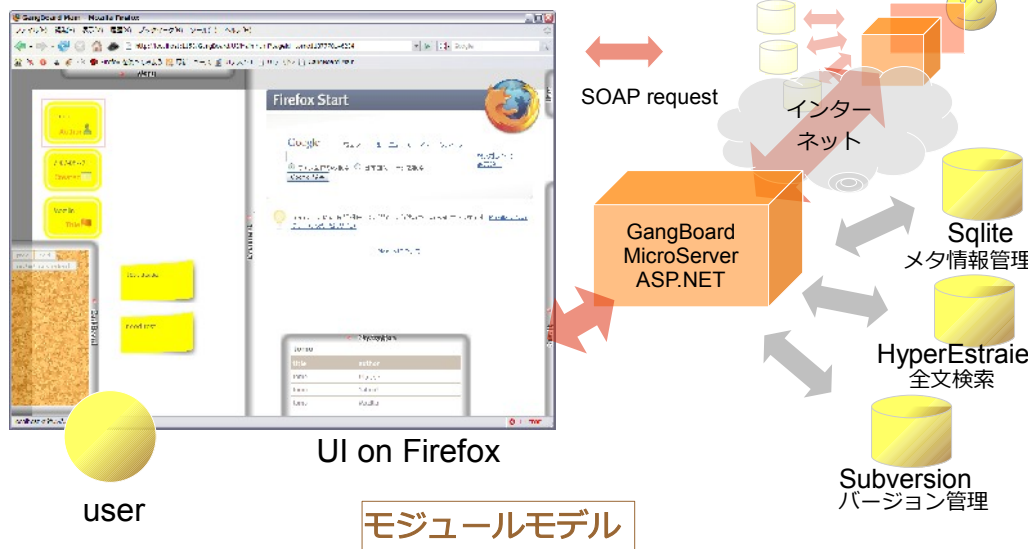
GangBoard Main - Mozilla Firefox

Firefox Start

Google

SOAP request

インターネット

GangBoard MicroServer ASP.NET

Sqlite
メタ情報管理

HyperEstraier
全文検索

Subversion
バージョン管理

UI on Firefox

user

モジュールモデル

title
author